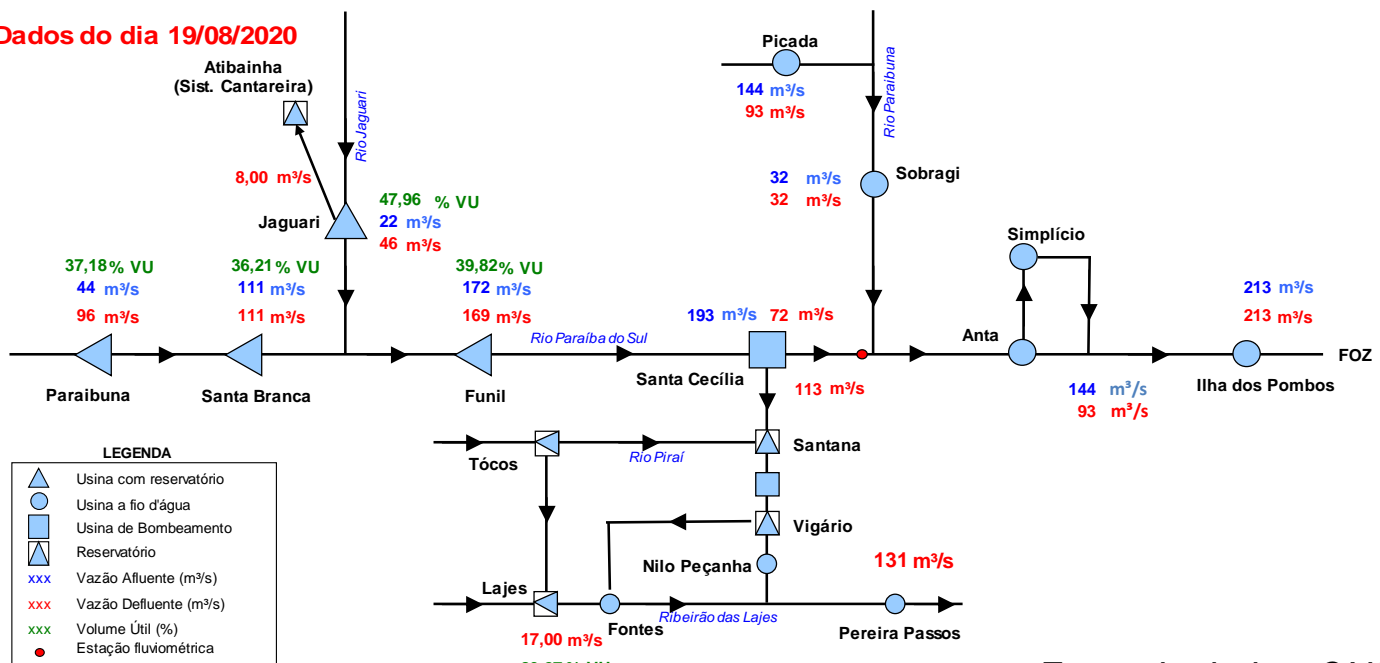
Dados do dia 19/08/2020

Atibainha
(Sist. Cantareira)

Rio Jaguari

8,00 m³/s

Jaguari

47,96 % VU
22 m³/s
46 m³/s

Picada
144 m³/s
93 m³/s

Rio Paraibuna

32 m³/s
32 m³/s
Sobragi

Simplício

37,18% VU
44 m³/s
96 m³/s

36,21% VU
111 m³/s
111 m³/s

39,82% VU
172 m³/s
169 m³/s

193 m³/s 72 m³/s

213 m³/s
213 m³/s

Rio Paraíba do Sul

Anta

FOZ

Paraibuna

Santa Branca

Funil

Santa Cecília

113 m³/s

144 m³/s
93 m³/s

Ilha dos Pombos

LEGENDA
Usina com reservatório
Usina a fio d'água
Usina de Bombeamento
Reservatório
xxx Vazão Afluente (m³/s)
xxx Vazão Defluente (m³/s)
xxx Volume Útil (%)
Estação fluviométrica

Tócos

Rio Piraí

Santana

Vigário

Nilo Peçanha

131 m³/s

Lajes

Fontes

Ribeirão das Lajes

Pereira Passos

17,00 m³/s

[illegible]